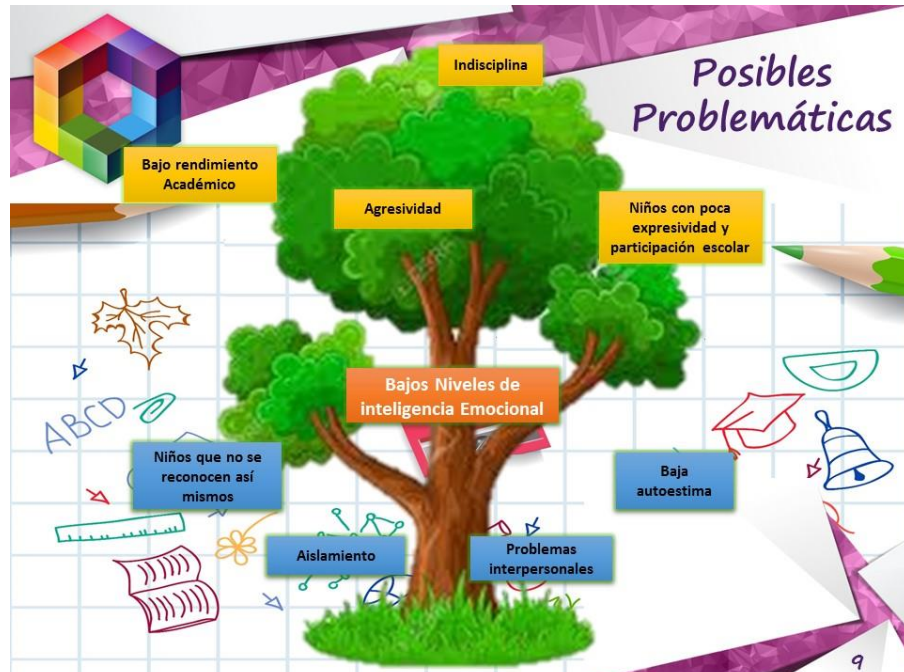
Posibles Problemáticas

Indisciplina

Bajo rendimiento Académico

Agresividad

Niños con poca expresividad y participación escolar

Bajos Niveles de inteligencia Emocional

Niños que no se reconocen así mismos

Baja autoestima

Aislamiento

Problemas interpersonales

ABCD

9